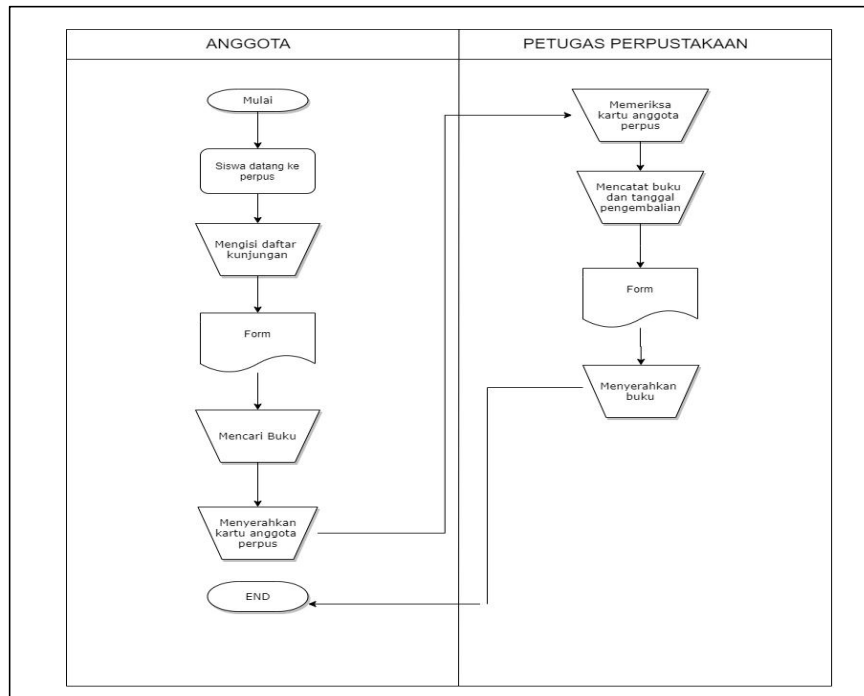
ANGGOTA

PETUGAS PERPUSTAKAAN

Mulai

Siswa datang ke perpus

Mengisi daftar kunjungan

Form

Mencari Buku

Menyerahkan kartu anggota perpus

END

Memeriksa kartu anggota perpus

Mencatat buku dan tanggal pengembalian

Form

Menyerahkan buku